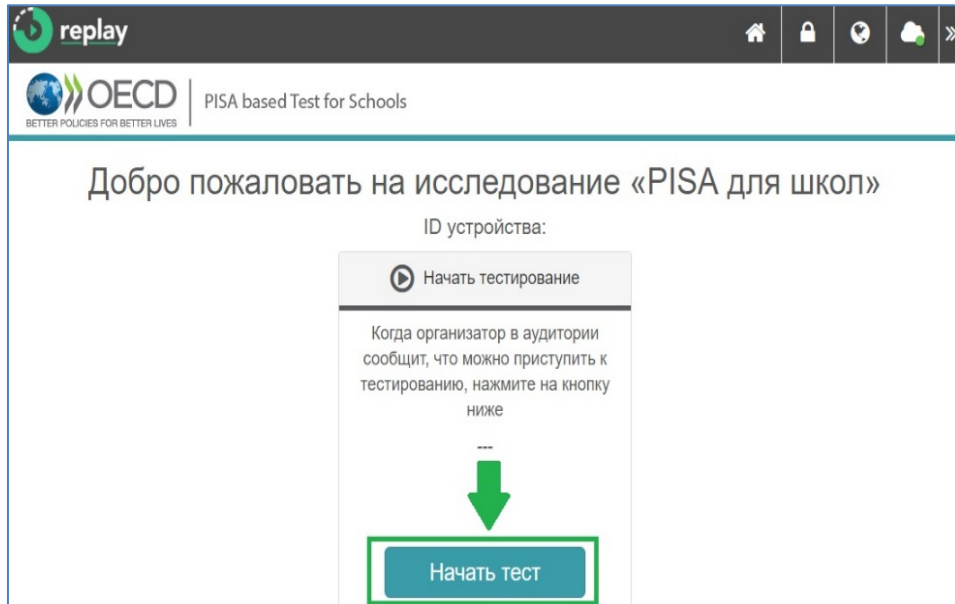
replay

OECD
BETTER POLICIES FOR BETTER LIVES

PISA based Test for Schools

Добро пожаловать на исследование «PISA для школ»

ID устройства:

Начать тестирование

Когда организатор в аудитории сообщит, что можно приступить к тестированию, нажмите на кнопку ниже

---

Начать тест